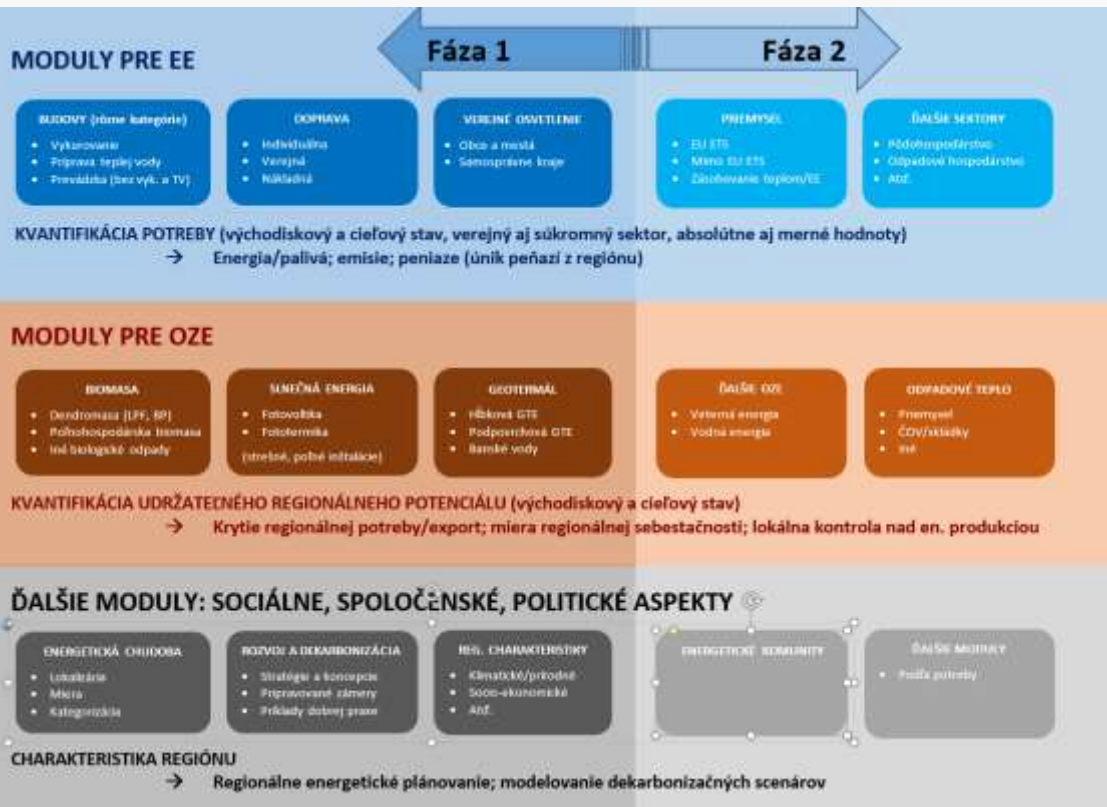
Fáza 1

Fáza 2

MODULY PRE EE

BUDOVY (rôzne kategórie)
- Vykurovanie
- Príprava teplej vody
- Prevádzka (bez vyk. a TV)

DOPRAVA
- Individuálna
- Verejná
- Nákladná

VEREJNÉ OSVETLENIE
- Obce a mestá
- Samosprávne kraje

PRIEMYSEL
- EU ETS
- Mimo EU ETS
- Zásobovanie teplom/EE

ĎALŠIE SEKTORY
- Pôdohospodárstvo
- Odpadové hospodárstvo
- Atď.

KVANTIFIKÁCIA POTREBY (východiskový a cieľový stav, verejný aj súkromný sektor, absolútne aj merné hodnoty)
→ Energia/palivá; emisie; peniaze (únik peňazí z regiónu)

MODULY PRE OZE

BIOMASA
- Dendromasa (LPF, BP)
- Poľnohospodárska biomasa
- Iné biologické odpady

SLNEČNÁ ENERGIA
- Fotovoltika
- Fototermika
(strešné, poľné inštalácie)

GEOTERMÁL
- Hĺbková GTE
- Podpovrchová GTE
- Banské vody

ĎALŠIE OZE
- Veterná energia
- Vodná energia

ODPADOVÉ TEPLO
- Priemysel
- ČOV/skládky
- Iné

KVANTIFIKÁCIA UDRŽATEĽNÉHO REGIONÁLNEHO POTENCIÁLU (východiskový a cieľový stav)
→ Krytie regionálnej potreby/export; miera regionálnej sebestačnosti; lokálna kontrola nad en. produkciou

ĎALŠIE MODULY: SOCIÁLNE, SPOLOČENSKÉ, POLITICKÉ ASPEKTY

ENERGETICKÁ CHUDOBA
- Lokalizácia
- Miera
- Kategorizácia

ROZVOJ A DEKARBONIZÁCIA
- Stratégie a koncepcie
- Pripravované zámery
- Príklady dobrej praxe

REG. CHARAKTERISTIKY
- Klimatické/prírodné
- Socio-ekonomické
- Atď.

ENERGETICKÉ KOMUNITY

ĎALŠIE MODULY
- Podľa potreby

CHARAKTERISTIKA REGIÓNU
→ Regionálne energetické plánovanie; modelovanie dekarbonizačných scenárov